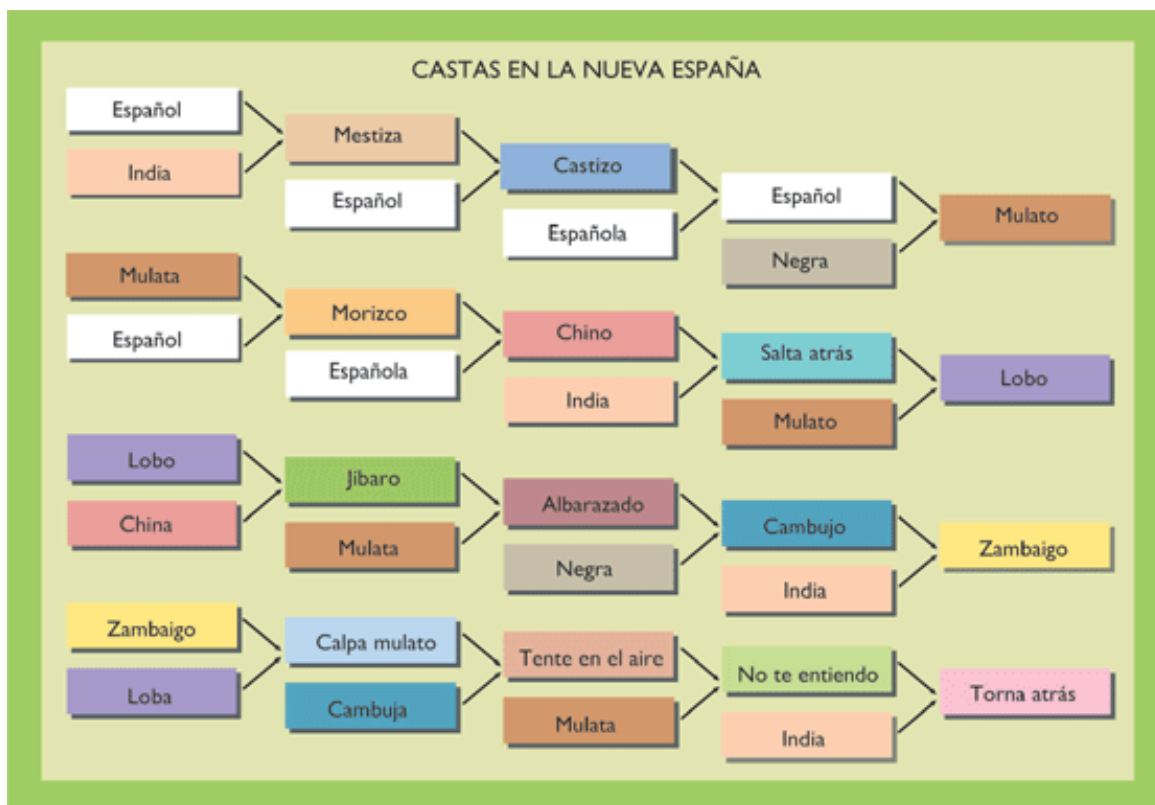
CASTAS EN LA NUEVA ESPAÑA

Español
India
Mestiza
Español
Castizo
Española
Español
Negra
Mulato

Mulata
Español
Morizco
Española
Chino
India
Salta atrás
Mulato
Lobo

Lobo
China
Jíbaro
Mulata
Albarazado
Negra
Cambujo
India
Zambaigo

Zambaigo
Loba
Calpa mulato
Cambuja
Tente en el aire
Mulata
No te entiendo
India
Torna atrás